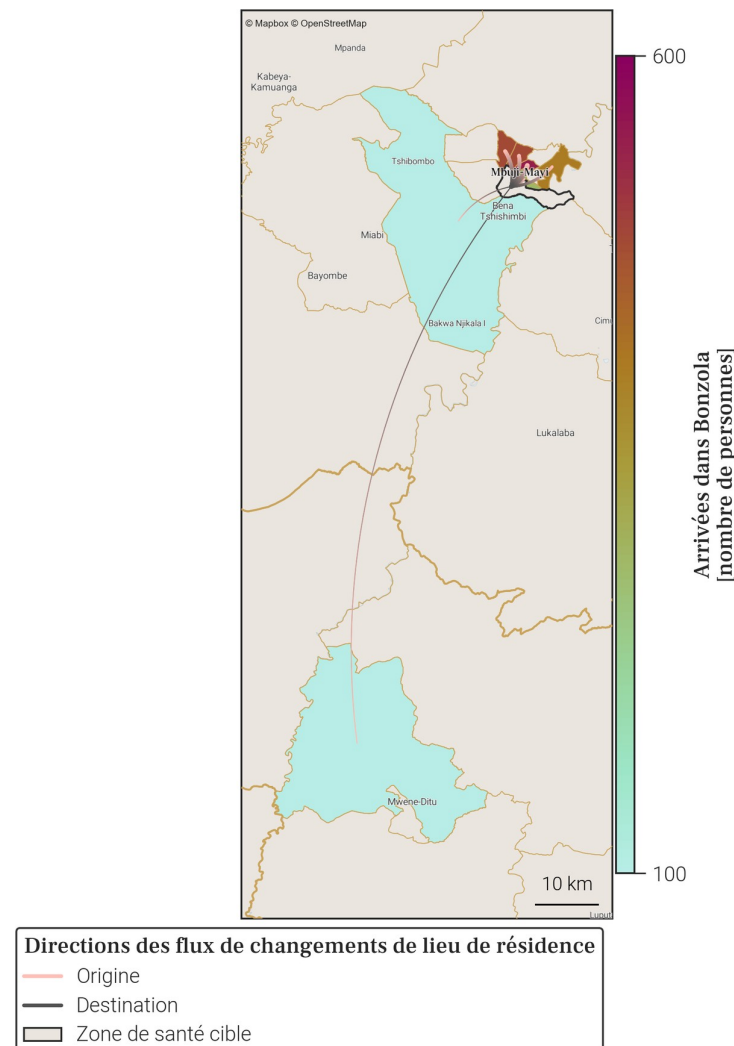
© Mapbox © OpenStreetMap

Mpanda

Kabeya-Kamuanga

Tshibombo

Mbuji-Mayi

Bena Tshishimbi

Miabi

Bayombe

Bakwa Njikala I

Cimi

Lukalaba

Mwene-Ditu

10 km

Luput

600

100

Arrivées dans Bonzola [nombre de personnes]

Directions des flux de changements de lieu de résidence

Origine

Destination

Zone de santé cible